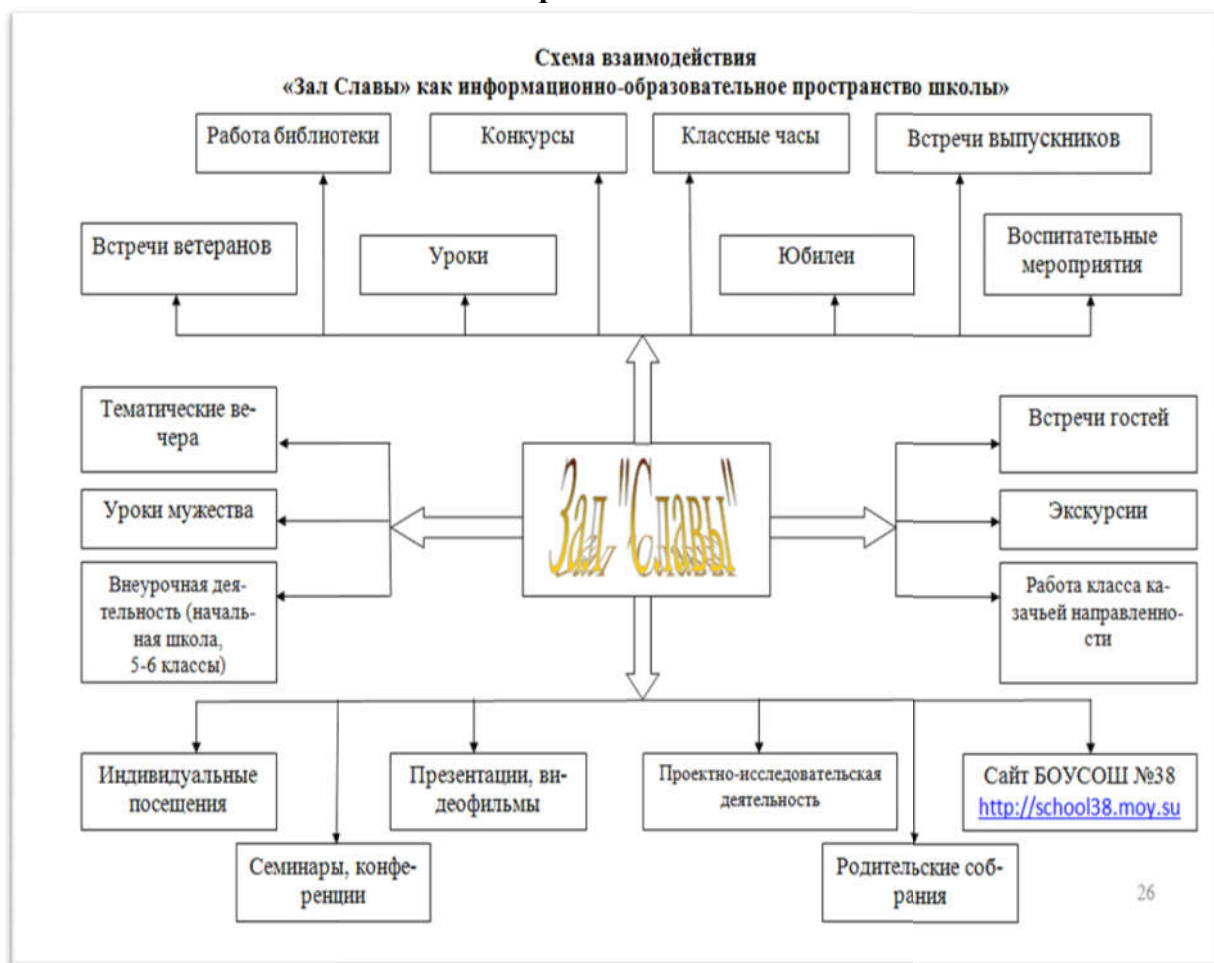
Схема взаимодействия
«Зал Славы» как информационно-образовательное пространство школы»

Работа библиотеки

Конкурсы

Классные часы

Встречи выпускников

Встречи ветеранов

Уроки

Юбилеи

Воспитательные мероприятия

Тематические вечера

Уроки мужества

Внеурочная деятельность (начальная школа, 5-6 классы)

Зал "Славы"

Встречи гостей

Экскурсии

Работа класса казачьей направленности

Индивидуальные посещения

Презентации, видеофильмы

Проектно-исследовательская деятельность

Сайт БОУСОШ №38 http://school38.moy.su

Семинары, конференции

Родительские собрания

26